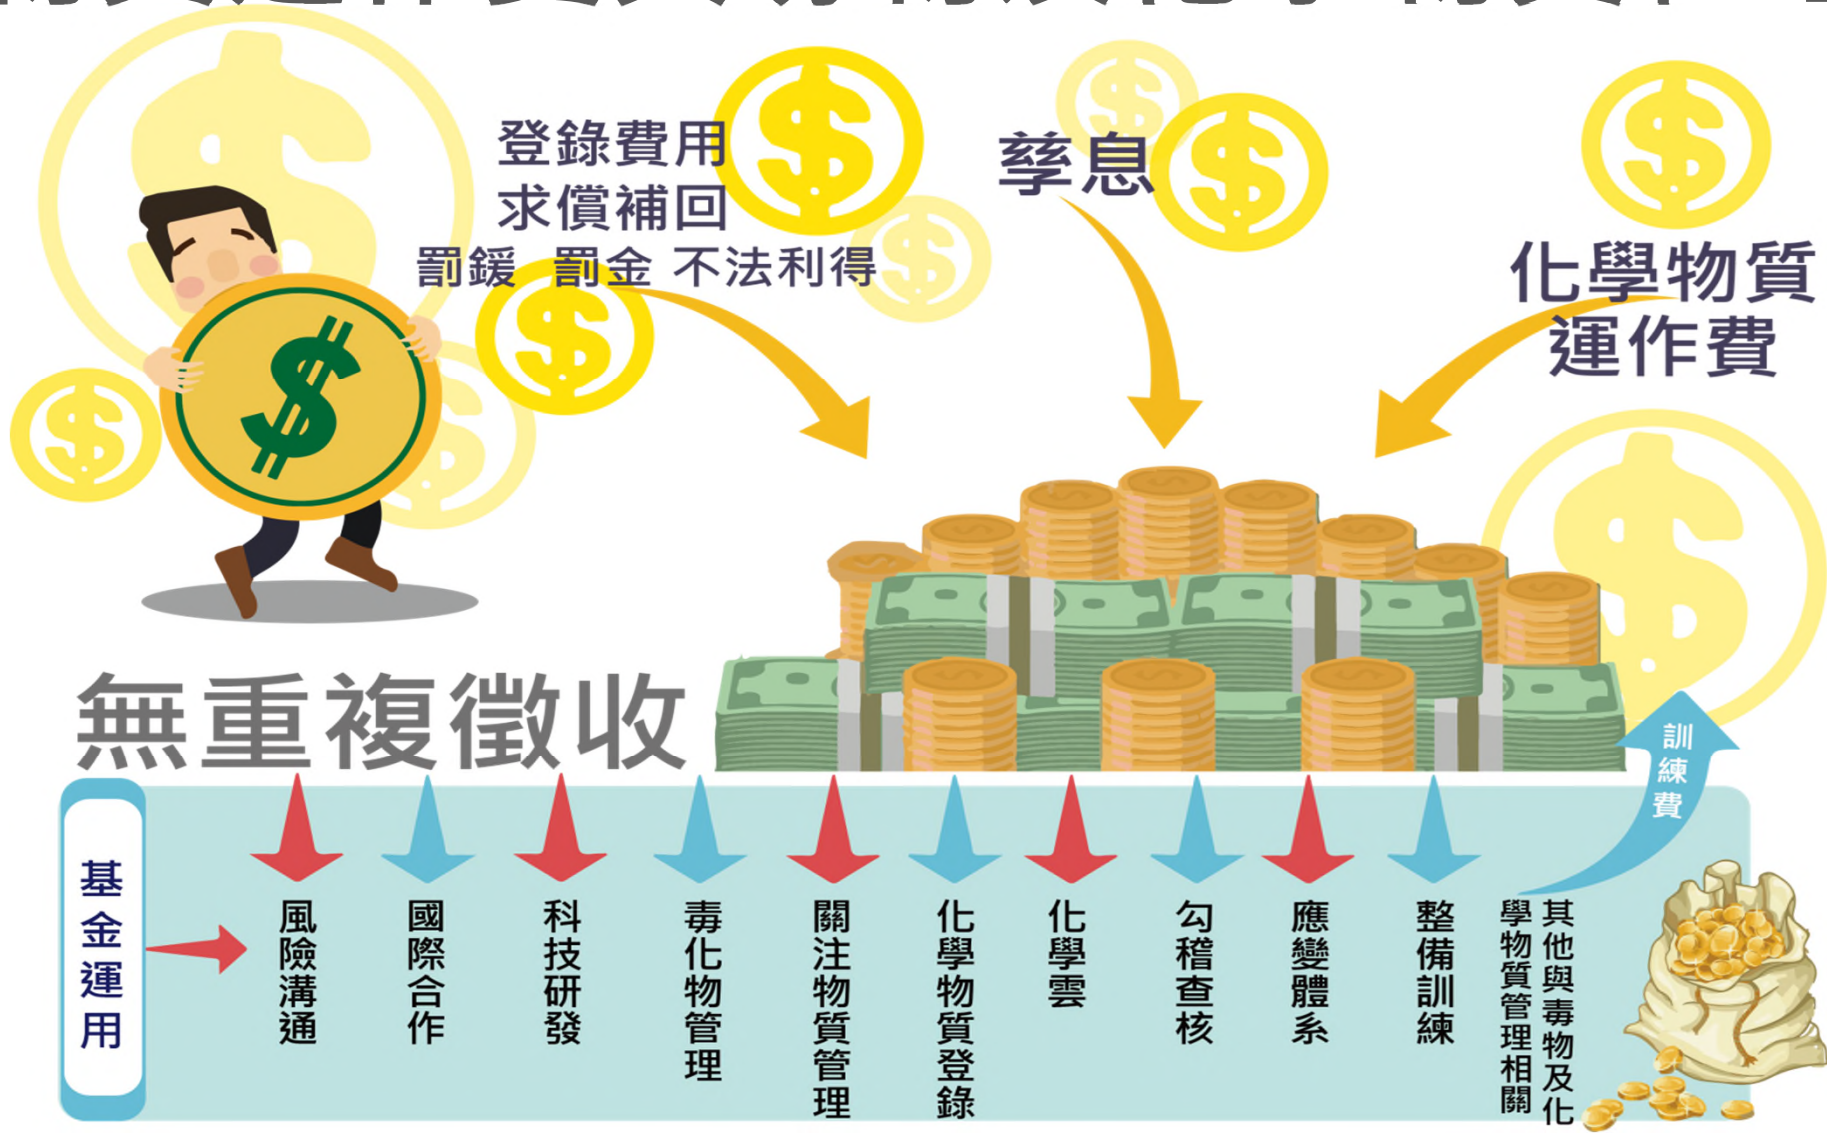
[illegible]

登錄費用
求償補回
罰鍰 罰金 不法利得

孳息

化學物質
運作費

無重複徵收

訓練費

基金運用

風險溝通

國際合作

科技研發

毒化物管理

關注物質管理

化學物質登錄

化學雲

勾稽查核

應變體系

整備訓練

其他與毒物及化學物質管理相關